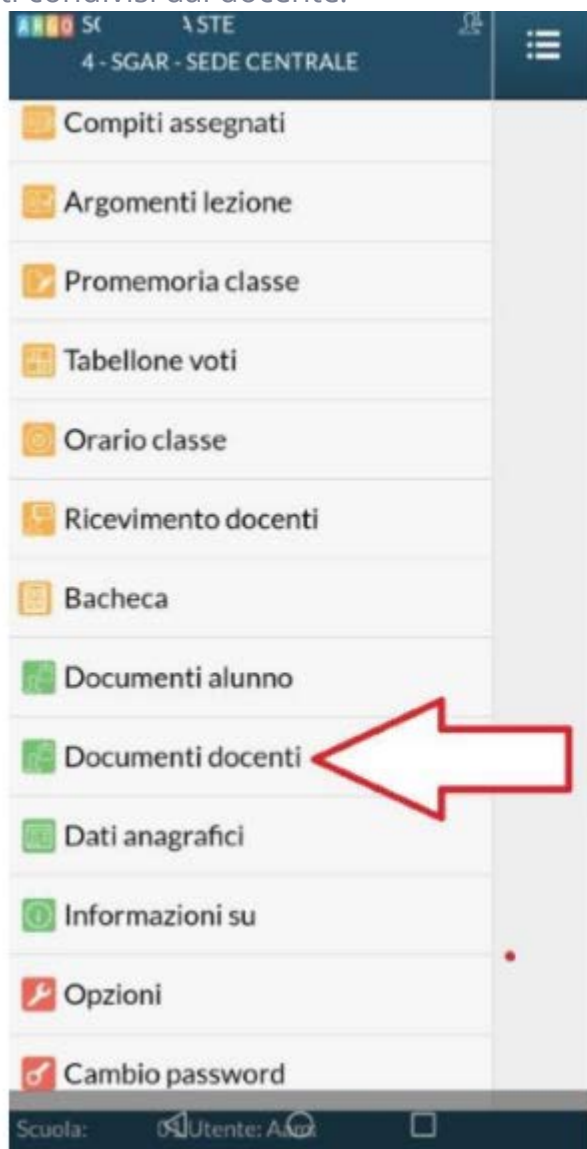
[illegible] condivisi dai docente.

ARGO SC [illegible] ASTE
4 - SGAR - SEDE CENTRALE

Compiti assegnati
Argomenti lezione
Promemoria classe
Tabellone voti
Orario classe
Ricevimento docenti
Bacheca
Documenti alunno
Documenti docenti
Dati anagrafici
Informazioni su
Opzioni
Cambio password

Scuola: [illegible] Utente: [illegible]